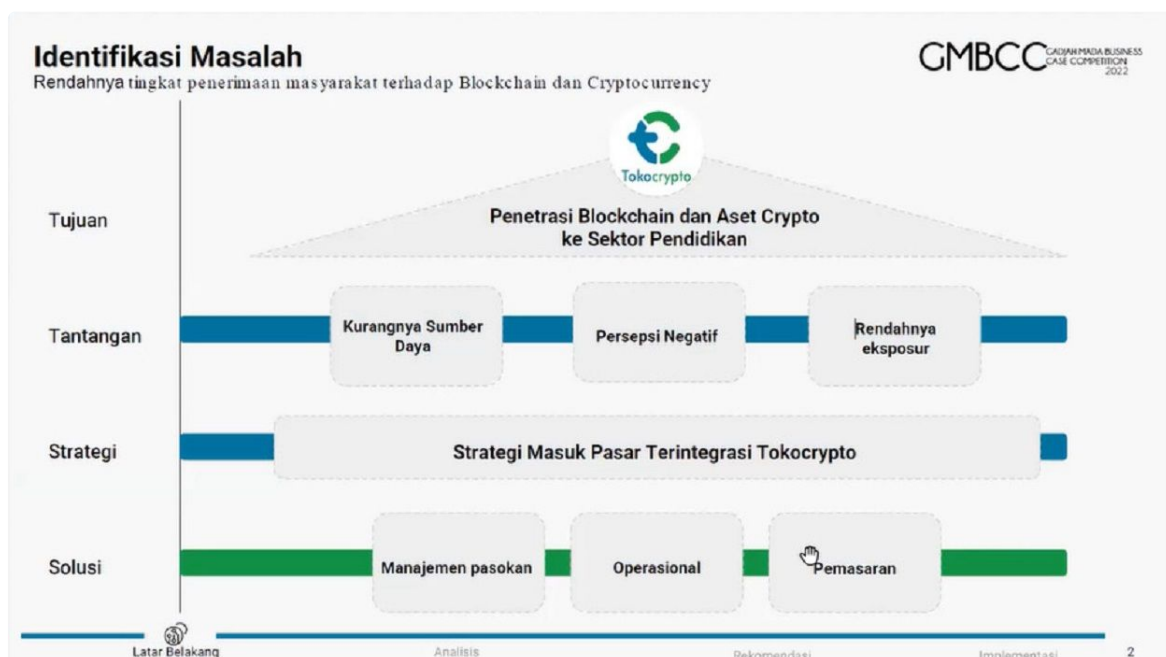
Identifikasi Masalah
Rendahnya tingkat penerimaan masyarakat terhadap Blockchain dan Cryptocurrency

GMBCC GADJAH MADA BUSINESS CASE COMPETITION 2022

Tokocrypto

Tujuan
Penetrasi Blockchain dan Aset Crypto ke Sektor Pendidikan

Tantangan
Kurangnya Sumber Daya
Persepsi Negatif
Rendahnya eksposur

Strategi
Strategi Masuk Pasar Terintegrasi Tokocrypto

Solusi
Manajemen pasokan
Operasional
Pemasaran

Latar Belakang
Analisis
Rekomendasi
Implementasi
2